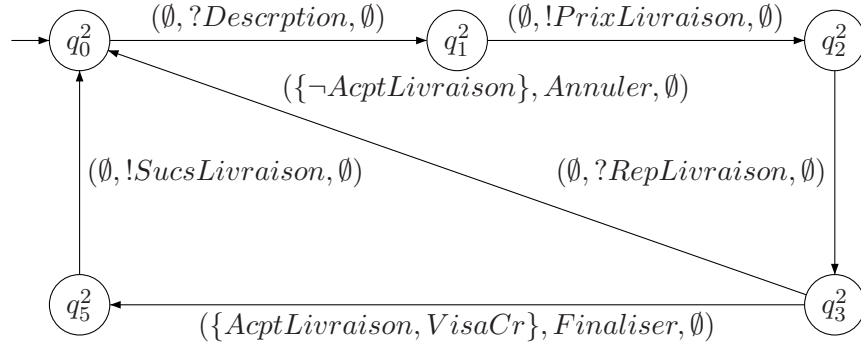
$q_0^2$

$(\emptyset, ?Descrption, \emptyset)$

$q_1^2$

$(\emptyset, !PrixLivraison, \emptyset)$

$q_2^2$

$(\{\neg AcptLivraison\}, Annuler, \emptyset)$

$(\emptyset, !SucsLivraison, \emptyset)$

$(\emptyset, ?RepLivraison, \emptyset)$

$q_5^2$

$(\{AcptLivraison, VisaCr\}, Finaliser, \emptyset)$

$q_3^2$